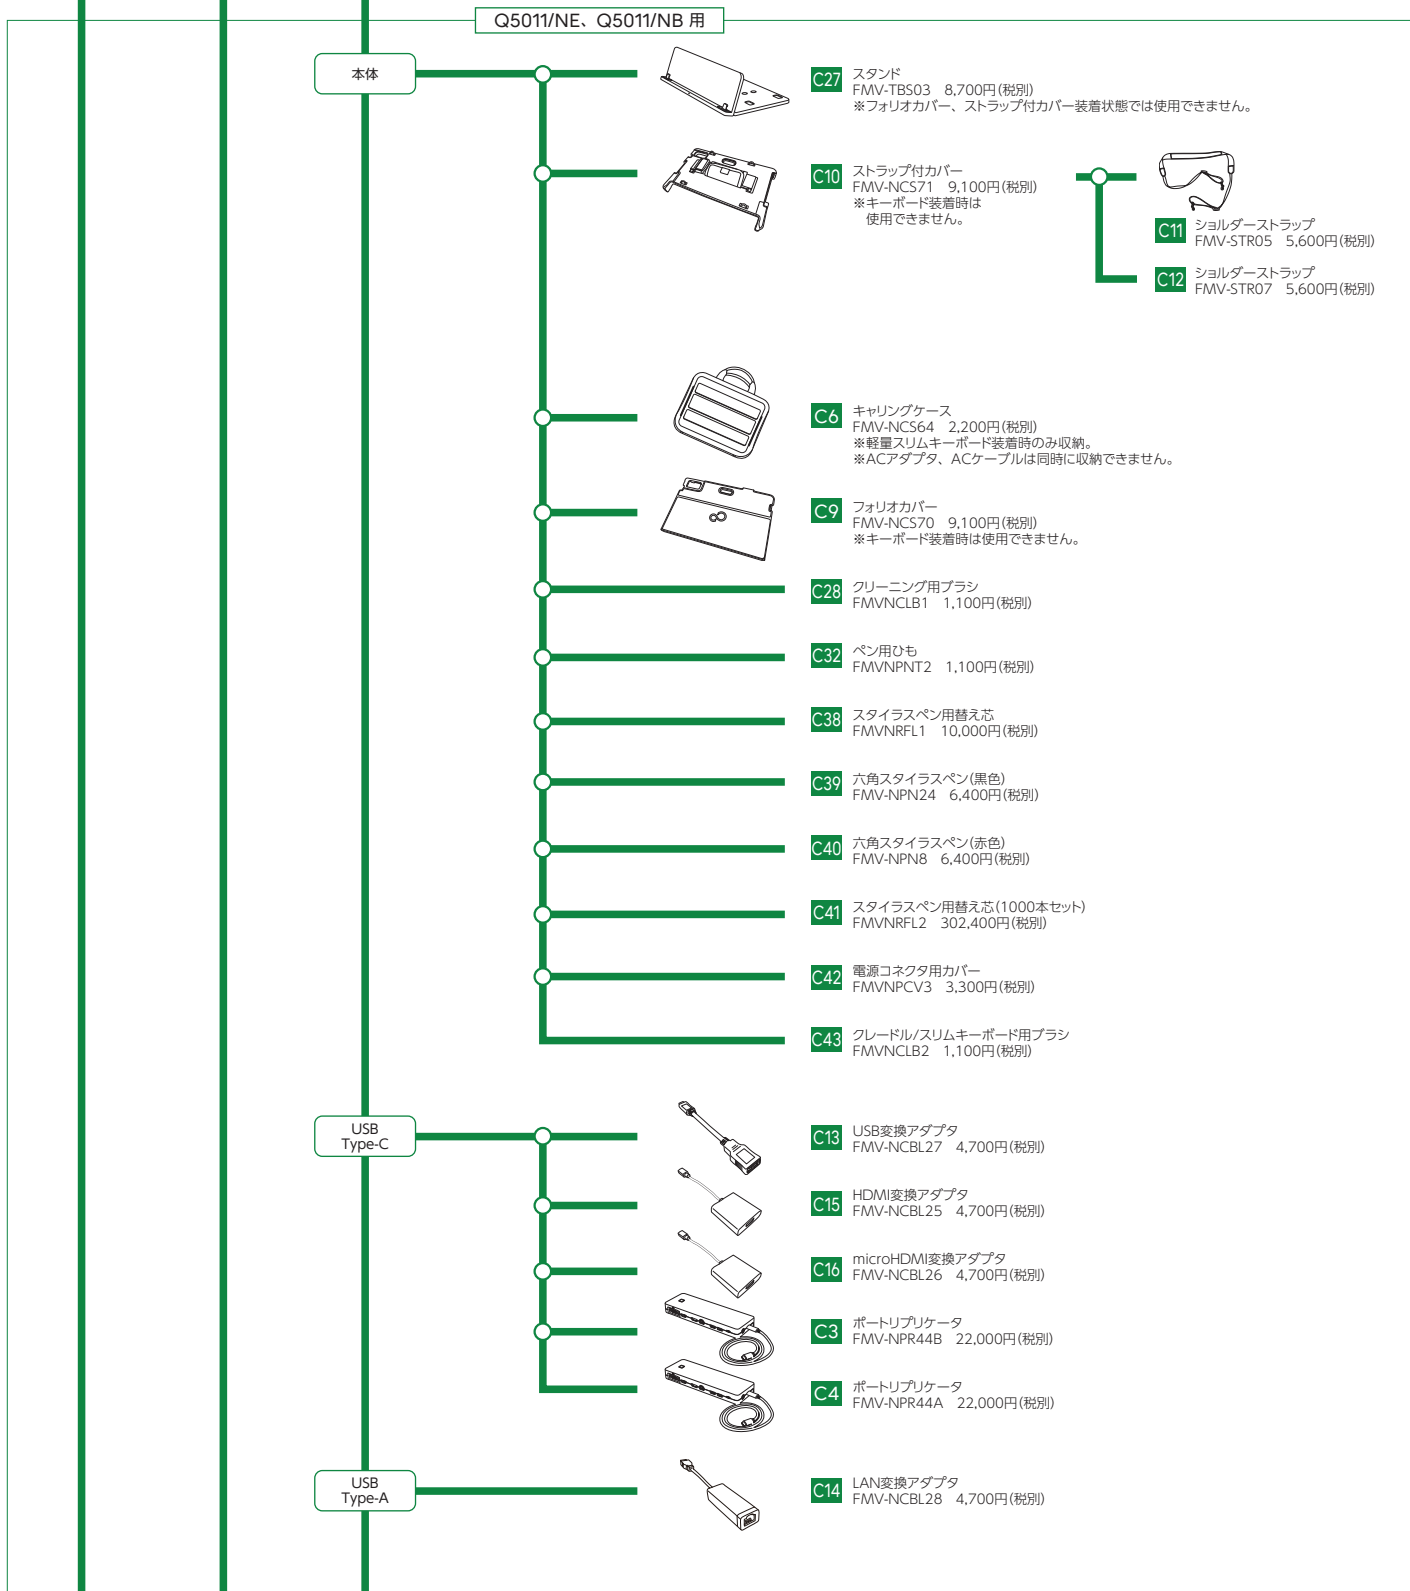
Q5011/NE、Q5011/NB 用

本体

C27 スタンド
FMV-TBS03　8,700円(税別)
※フォリオカバー、ストラップ付カバー装着状態では使用できません。

C10 ストラップ付カバー
FMV-NCS71　9,100円(税別)
※キーボード装着時は使用できません。

C11 ショルダーストラップ
FMV-STR05　5,600円(税別)

C12 ショルダーストラップ
FMV-STR07　5,600円(税別)

C6 キャリングケース
FMV-NCS64　2,200円(税別)
※軽量スリムキーボード装着時のみ収納。
※ACアダプタ、ACケーブルは同時に収納できません。

C9 フォリオカバー
FMV-NCS70　9,100円(税別)
※キーボード装着時は使用できません。

C28 クリーニング用ブラシ
FMVNCLB1　1,100円(税別)

C32 ペン用ひも
FMVNPNT2　1,100円(税別)

C38 スタイラスペン用替え芯
FMVNRFL1　10,000円(税別)

C39 六角スタイラスペン(黒色)
FMV-NPN24　6,400円(税別)

C40 六角スタイラスペン(赤色)
FMV-NPN8　6,400円(税別)

C41 スタイラスペン用替え芯(1000本セット)
FMVNRFL2　302,400円(税別)

C42 電源コネクタ用カバー
FMVNPCV3　3,300円(税別)

C43 クレードル/スリムキーボード用ブラシ
FMVNCLB2　1,100円(税別)

USB Type-C

C13 USB変換アダプタ
FMV-NCBL27　4,700円(税別)

C15 HDMI変換アダプタ
FMV-NCBL25　4,700円(税別)

C16 microHDMI変換アダプタ
FMV-NCBL26　4,700円(税別)

C3 ポートリプリケータ
FMV-NPR44B　22,000円(税別)

C4 ポートリプリケータ
FMV-NPR44A　22,000円(税別)

USB Type-A

C14 LAN変換アダプタ
FMV-NCBL28　4,700円(税別)